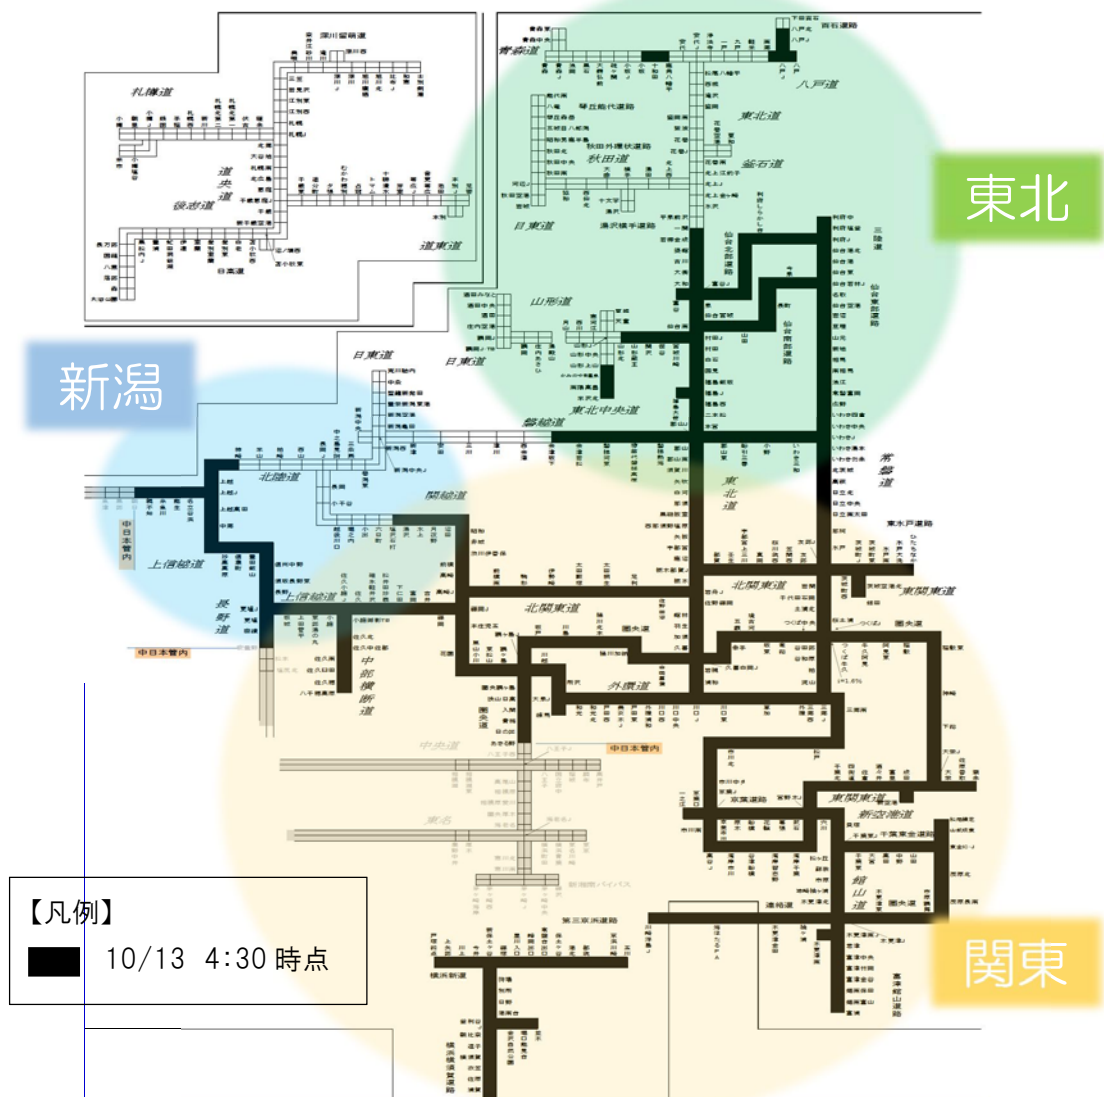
東北

新潟

関東

札樽道

道央道

後志道

道東道

深川留萌道

青森道

八戸道

東北道

釜石道

秋田道

日東道

山形道

東北中央道

磐越道

北陸道

関越道

上信越道

長野道

上信越道

北関東道

東北道

常磐道

北関東道

東関東道

中部横断道

外環道

圏央道

中央道

東名

東関東道

新空港道

館山道

圏央道

首都高速

東京湾アクアライン

横浜新道

第三京浜道路

中日本管内

中日本管内

中日本管内

【凡例】

10/13 4:30 時点